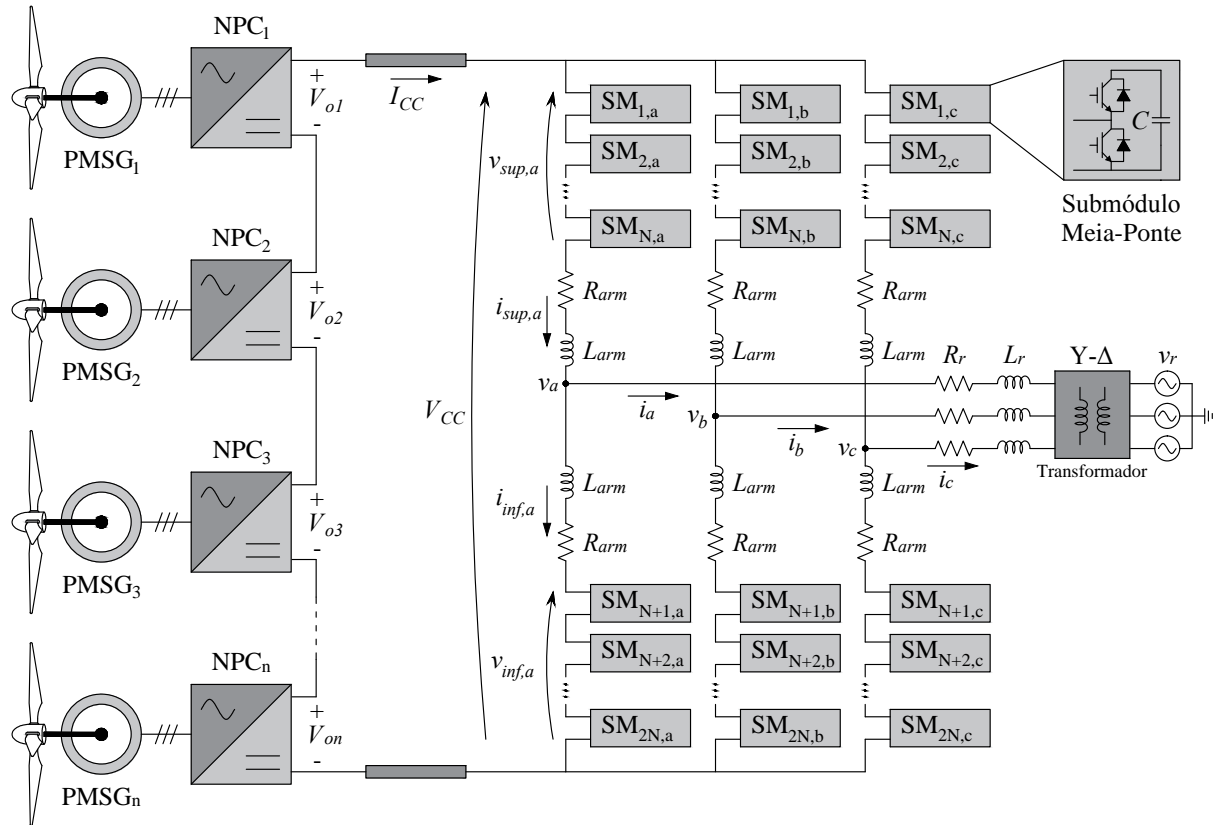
$NPC_1$
$+$
$V_{o1}$
$-$
$I_{CC}$
$PMSG_1$

$SM_{1,a}$ $SM_{1,b}$ $SM_{1,c}$
$SM_{2,a}$ $SM_{2,b}$ $SM_{2,c}$
$v_{sup,a}$
$SM_{N,a}$ $SM_{N,b}$ $SM_{N,c}$

$C$
Submódulo Meia-Ponte

$NPC_2$
$+$
$V_{o2}$
$-$
$PMSG_2$

$R_{arm}$ $R_{arm}$ $R_{arm}$
$i_{sup,a}$
$L_{arm}$ $L_{arm}$ $L_{arm}$
$R_r$ $L_r$ Y-Δ $v_r$
$v_a$
$V_{CC}$
$i_a$
$v_b$
$i_b$
$v_c$
$i_c$
Transformador

$NPC_3$
$+$
$V_{o3}$
$-$
$PMSG_3$

$L_{arm}$ $L_{arm}$ $L_{arm}$
$i_{inf,a}$
$R_{arm}$ $R_{arm}$ $R_{arm}$

$SM_{N+1,a}$ $SM_{N+1,b}$ $SM_{N+1,c}$
$SM_{N+2,a}$ $SM_{N+2,b}$ $SM_{N+2,c}$
$v_{inf,a}$
$SM_{2N,a}$ $SM_{2N,b}$ $SM_{2N,c}$

$NPC_n$
$+$
$V_{on}$
$-$
$PMSG_n$